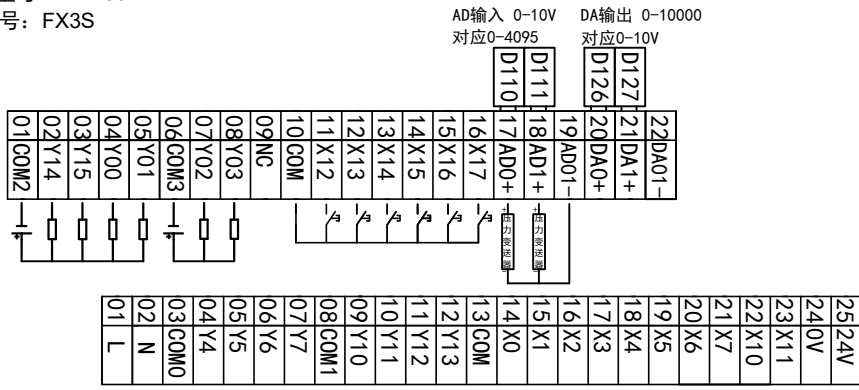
号：FX3S

AD输入 0-10V 对应0-4095

DA输出 0-10000 对应0-10V

D110 D111 D126 D127

| 01 | 02 | 03 | 04 | 05 | 06 | 07 | 08 | 09 | 10 | 11 | 12 | 13 | 14 | 15 | 16 | 17 | 18 | 19 | 20 | 21 | 22 |
|---|---|---|---|---|---|---|---|---|---|---|---|---|---|---|---|---|---|---|---|---|---|
| COM2 | Y14 | Y15 | Y00 | Y01 | COM3 | Y02 | Y03 | NC | COM | X12 | X13 | X14 | X15 | X16 | X17 | AD0+ | AD1+ | AD01- | DA0+ | DA1+ | DA01- |

压力变送器
压力变送器

| 01 | 02 | 03 | 04 | 05 | 06 | 07 | 08 | 09 | 10 | 11 | 12 | 13 | 14 | 15 | 16 | 17 | 18 | 19 | 20 | 21 | 22 | 23 | 24 | 25 |
|---|---|---|---|---|---|---|---|---|---|---|---|---|---|---|---|---|---|---|---|---|---|---|---|---|
| L | N | COM0 | Y4 | Y5 | Y6 | Y7 | COM1 | Y10 | Y11 | Y12 | Y13 | COM | X0 | X1 | X2 | X3 | X4 | X5 | X6 | X7 | X10 | X11 | 0V | 24V |